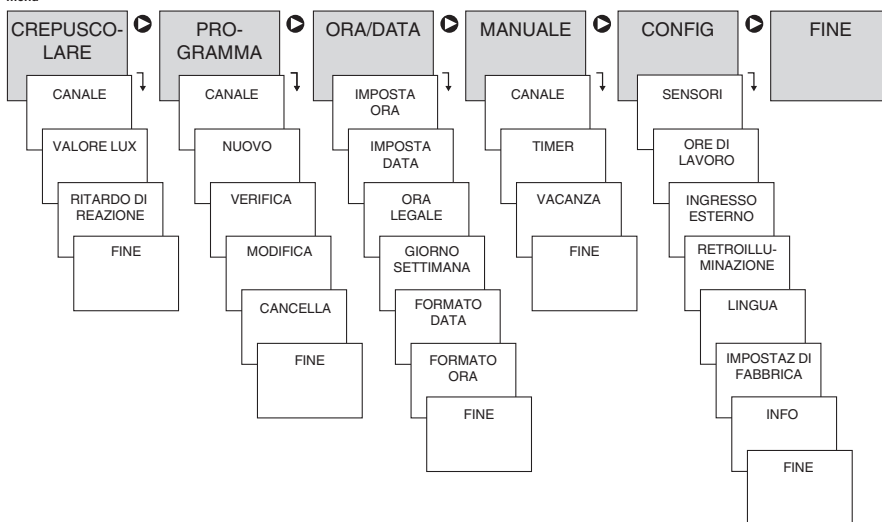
menu

CREPUSCOLARE

CANALE

VALORE LUX

RITARDO DI REAZIONE

FINE

PROGRAMMA

CANALE

NUOVO

VERIFICA

MODIFICA

CANCELLA

FINE

ORA/DATA

IMPOSTA ORA

IMPOSTA DATA

ORA LEGALE

GIORNO SETTIMANA

FORMATO DATA

FORMATO ORA

FINE

MANUALE

CANALE

TIMER

VACANZA

FINE

CONFIG

SENSORI

ORE DI LAVORO

INGRESSO ESTERNO

RETROILLUMINAZIONE

LINGUA

IMPOSTAZ DI FABBRICA

INFO

FINE

FINE